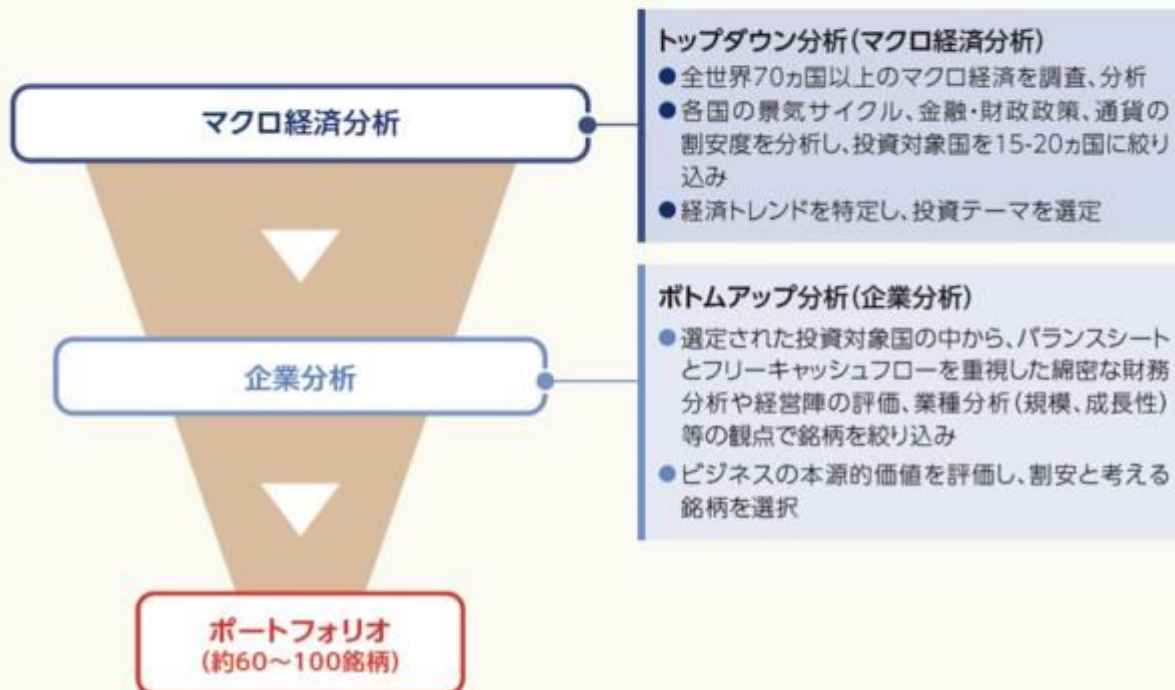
マクロ経済分析

トップダウン分析（マクロ経済分析）
●全世界70ヵ国以上のマクロ経済を調査、分析
●各国の景気サイクル、金融・財政政策、通貨の割安度を分析し、投資対象国を15-20ヵ国に絞り込み
●経済トレンドを特定し、投資テーマを選定

企業分析

ボトムアップ分析（企業分析）
●選定された投資対象国の中から、バランスシートとフリーキャッシュフローを重視した綿密な財務分析や経営陣の評価、業種分析（規模、成長性）等の観点で銘柄を絞り込み
●ビジネスの本源的価値を評価し、割安と考える銘柄を選択

ポートフォリオ
（約60～100銘柄）